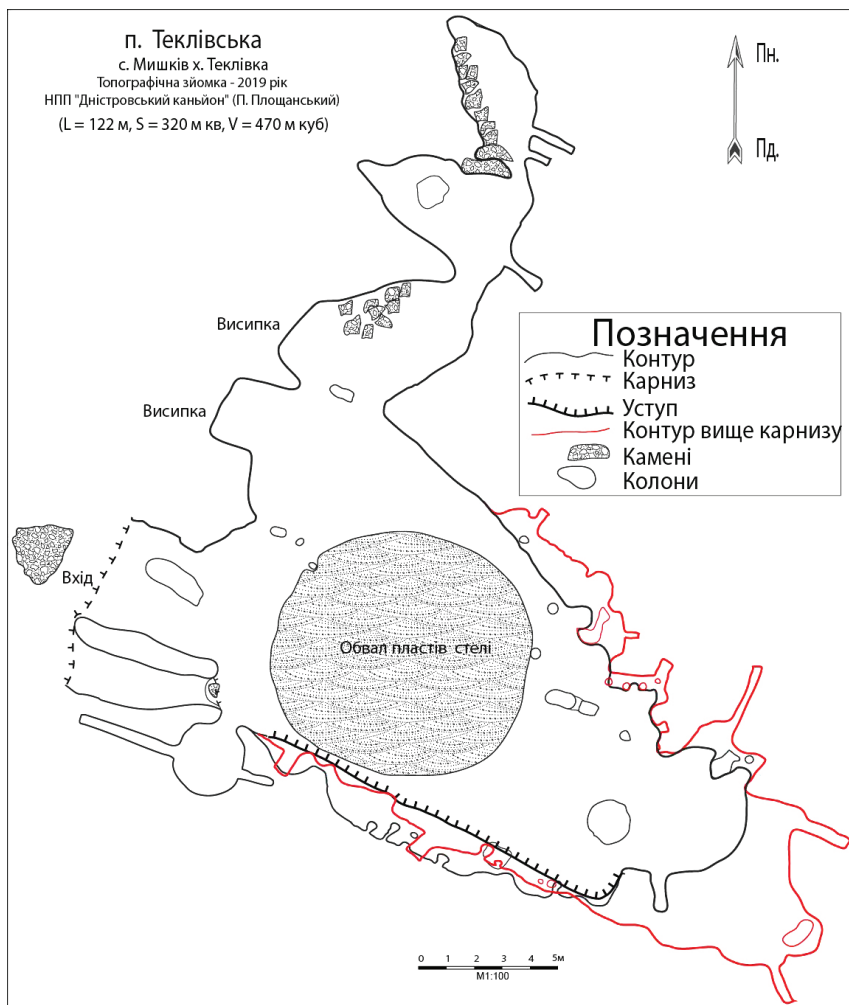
п. Теклівська
с. Мишків х. Теклівка
Топографічна зйомка - 2019 рік
НПП "Дністровський каньйон" (П. Площанський)
(L = 122 м, S = 320 м кв, V = 470 м куб)

Пн.
Пд.

Висипка
Висипка

Позначення
Контур
Карниз
Уступ
Контур вище карнизу
Камені
Колони

Вхід

Обвал пластів стелі

0 1 2 3 4 5м
М1:100